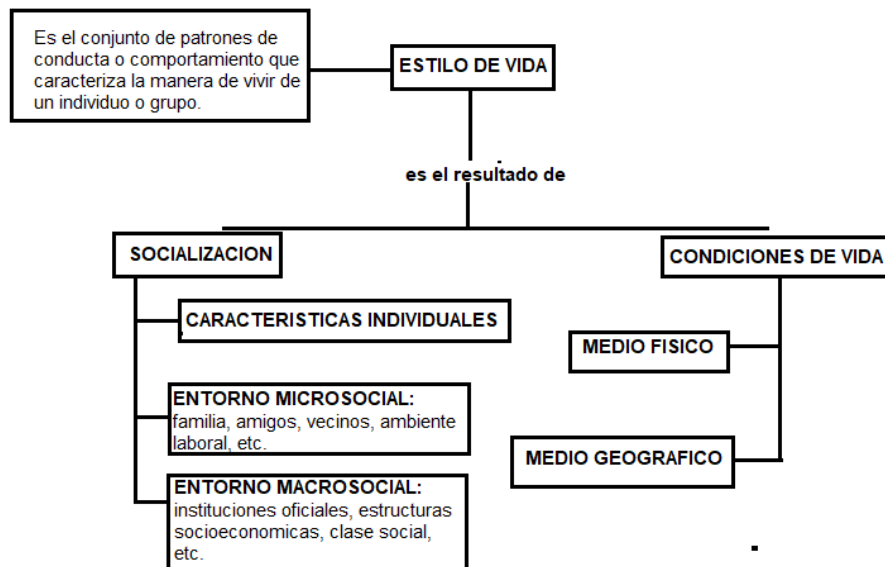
Es el conjunto de patrones de conducta o comportamiento que caracteriza la manera de vivir de un individuo o grupo.

ESTILO DE VIDA

es el resultado de

SOCIALIZACION

CARACTERISTICAS INDIVIDUALES

ENTORNO MICROSOCIAL: familia, amigos, vecinos, ambiente laboral, etc.

ENTORNO MACROSOCIAL: instituciones oficiales, estructuras socioeconomicas, clase social, etc.

CONDICIONES DE VIDA

MEDIO FISICO

MEDIO GEOGRAFICO